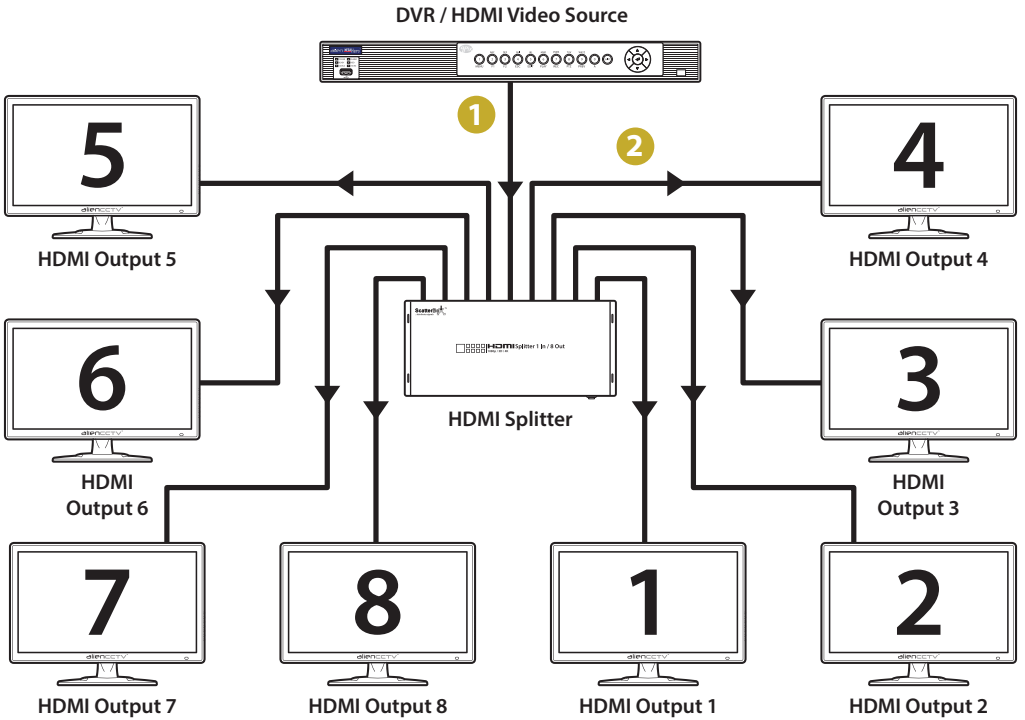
DVR / HDMI Video Source

1

2

5

alienCCTV

HDMI Output 5

4

alienCCTV

HDMI Output 4

6

alienCCTV

HDMI Output 6

ScatterBox

HDMI Splitter 1 In / 8 Out

HDMI Splitter

3

alienCCTV

HDMI Output 3

7

alienCCTV

HDMI Output 7

8

alienCCTV

HDMI Output 8

1

alienCCTV

HDMI Output 1

2

alienCCTV

HDMI Output 2